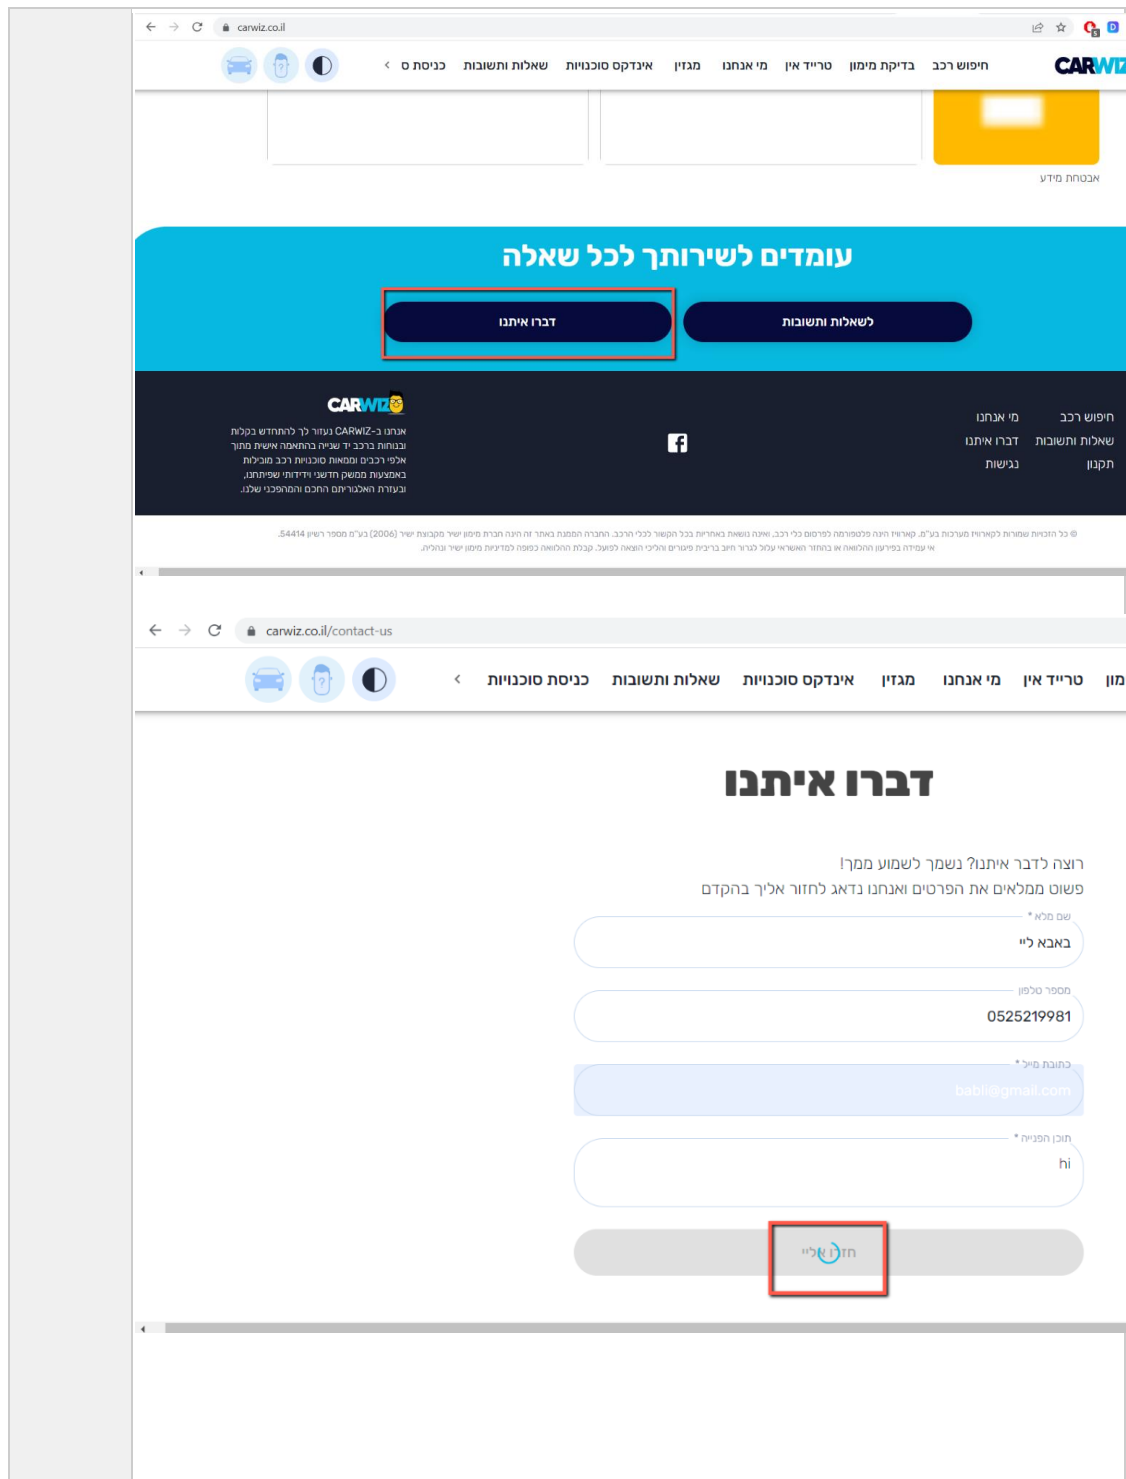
carwiz.co.il

CARWIZ

חיפוש רכב בדיקת מימון טרייד אין מי אנחנו מגזין אינדקס סוכנויות שאלות ותשובות כניסת ס

אבטחת מידע

עומדים לשירותך לכל שאלה

דברו איתנו

שאלות ותשובות

CARWIZ

אנחנו ב-CARWIZ נעזור לך להתחדש בקלות ובנוחות ברכב יד שנייה בהתאמה אישית מתוך אלפי רכבים ומאות סוכנויות רכב מובילות באמצעות ממשק חדשני וידידותי שפיתחנו, ובעזרת האלגוריתם החכם והמהפכני שלנו.

חיפוש רכב מי אנחנו
שאלות ותשובות דברו איתנו
תקנון נגישות

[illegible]

carwiz.co.il/contact-us

כניסת סוכנויות שאלות ותשובות אינדקס סוכנויות מגזין מי אנחנו טרייד אין מון

דברו איתנו

רוצה לדבר איתנו? נשמח לשמוע ממך!
פשוט ממלאים את הפרטים ואנחנו נדאג לחזור אליך בהקדם

שם מלא *
באבא לי

מספר טלפון
0525219981

כתובת מייל *
babli@gmail.com

תוכן הפנייה *
hi

חזרו אליי